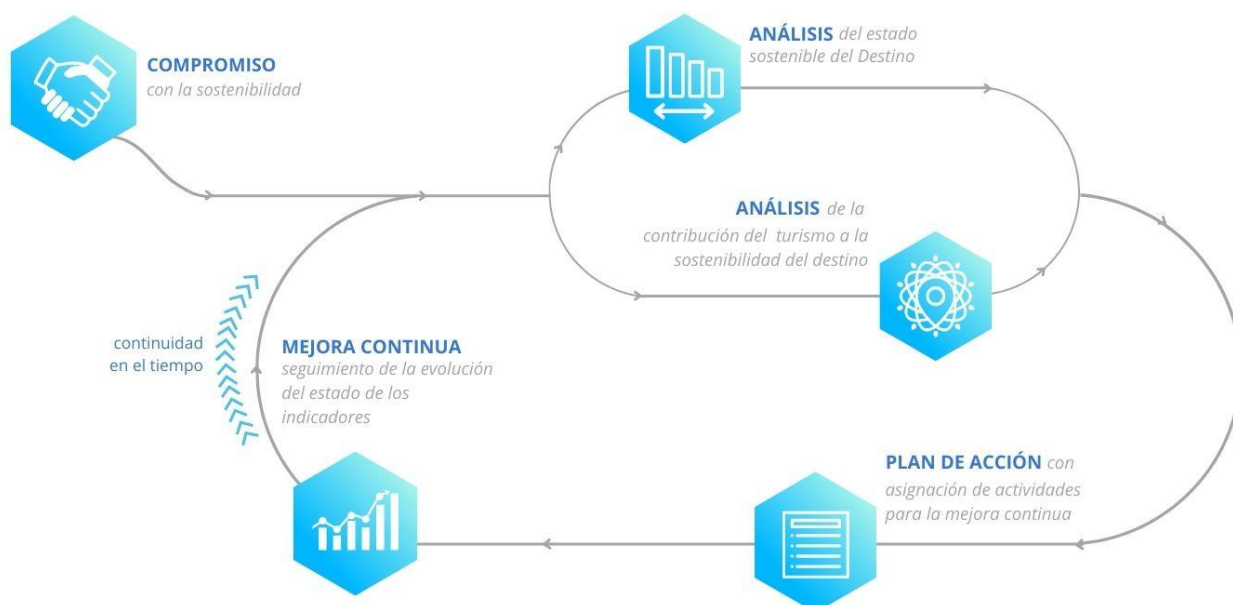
COMPROMISO con la sostenibilidad

ANÁLISIS del estado sostenible del Destino

ANÁLISIS de la contribución del turismo a la sostenibilidad del destino

continuidad en el tiempo

MEJORA CONTINUA seguimiento de la evolución del estado de los indicadores

PLAN DE ACCIÓN con asignación de actividades para la mejora continua